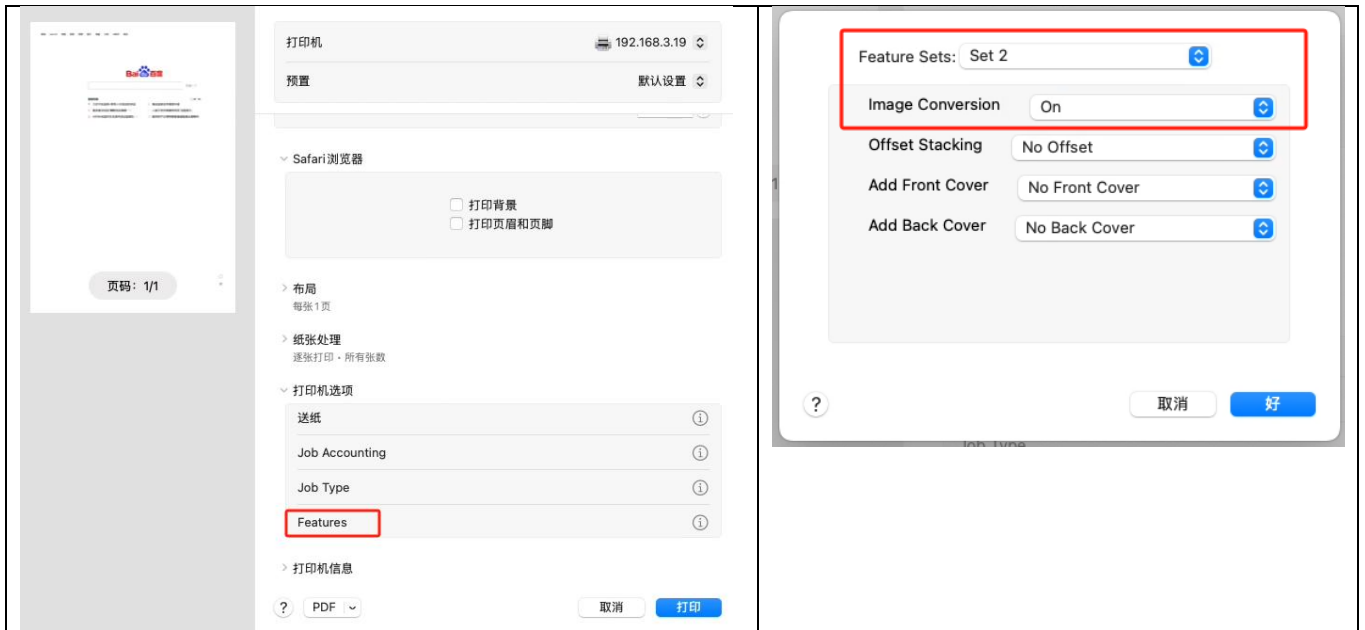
Bai百度

页码：1/1

打印机 192.168.3.19
预置 默认设置

Safari浏览器
打印背景
打印页眉和页脚

布局
每张1页

纸张处理
逐张打印 • 所有张数

打印机选项
送纸
Job Accounting
Job Type
Features

打印机信息

? PDF 取消 打印

Feature Sets: Set 2
Image Conversion On
Offset Stacking No Offset
Add Front Cover No Front Cover
Add Back Cover No Back Cover

? 取消 好

Job Type